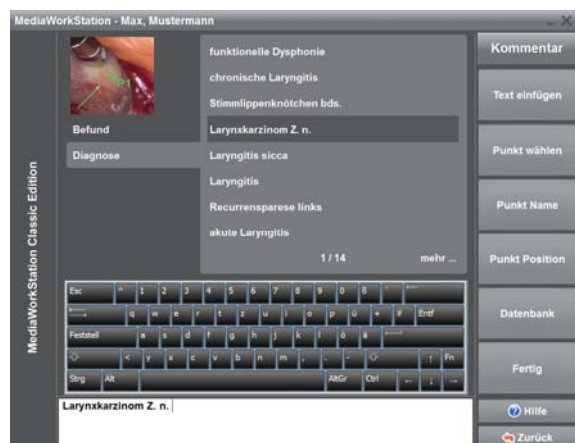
MediaWorkStation - Max, Mustermann

MediaWorkStation Classic Edition

Befund
Diagnose

funktionelle Dysphonie
chronische Laryngitis
Stimmlippenknötchen bds.
Larynxkarzinom Z. n.
Laryngitis sicca
Laryngitis
Recurrensparese links
akute Laryngitis

1 / 14
mehr ...

Kommentar
Text einfügen
Punkt wählen
Punkt Name
Punkt Position
Datenbank
Fertig

Esc ^ 1 2 3 4 5 6 7 8 9 0 ß ´
q w e r t z u i o p ü + Entf
Feststell a s d f g h j k l ö ä #
< y x c v b n m , . -
Strg Alt AltGr Ctrl

Larynxkarzinom Z. n.

Hilfe
Zurück